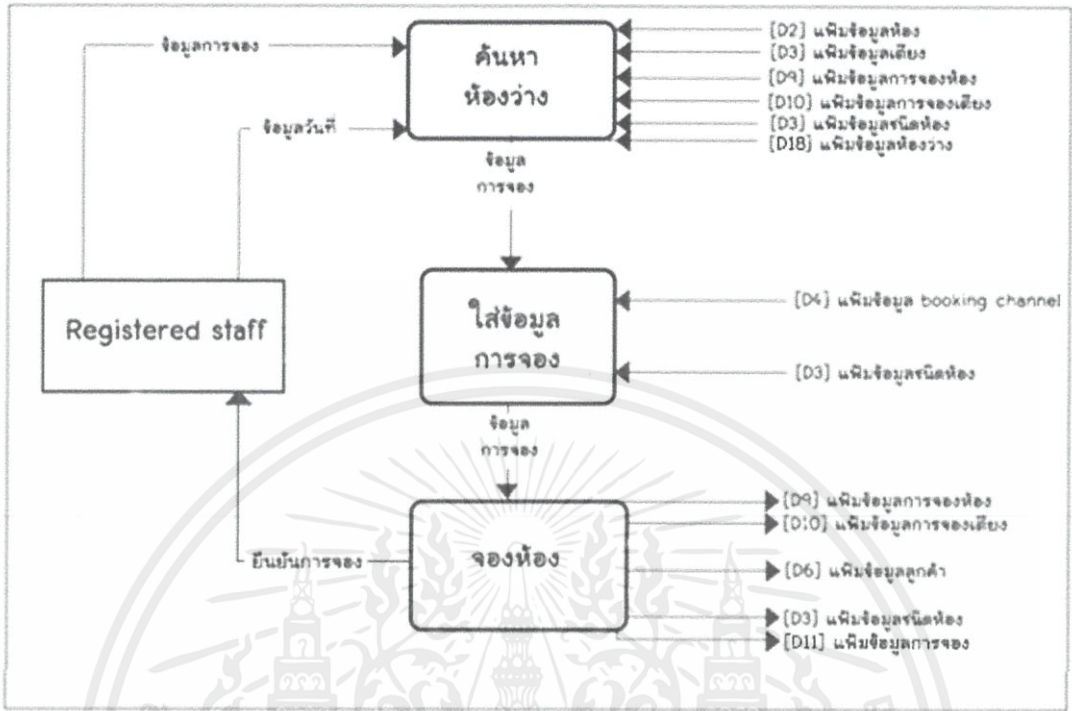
ข้อมูลการจอง

ค้นหา
ห้องว่าง

ข้อมูลวันที่

[D2] แฟ้มข้อมูลห้อง
[D3] แฟ้มข้อมูลเตียง
[D9] แฟ้มข้อมูลการจองห้อง
[D10] แฟ้มข้อมูลการจองเตียง
[D3] แฟ้มข้อมูลชนิดห้อง
[D18] แฟ้มข้อมูลห้องว่าง

ข้อมูล
การจอง

Registered staff

ใส่ข้อมูล
การจอง

[D4] แฟ้มข้อมูล booking channel

[D3] แฟ้มข้อมูลชนิดห้อง

ข้อมูล
การจอง

ยืนยันการจอง

จองห้อง

[D9] แฟ้มข้อมูลการจองห้อง
[D10] แฟ้มข้อมูลการจองเตียง
[D6] แฟ้มข้อมูลลูกค้า
[D3] แฟ้มข้อมูลชนิดห้อง
[D11] แฟ้มข้อมูลการจอง